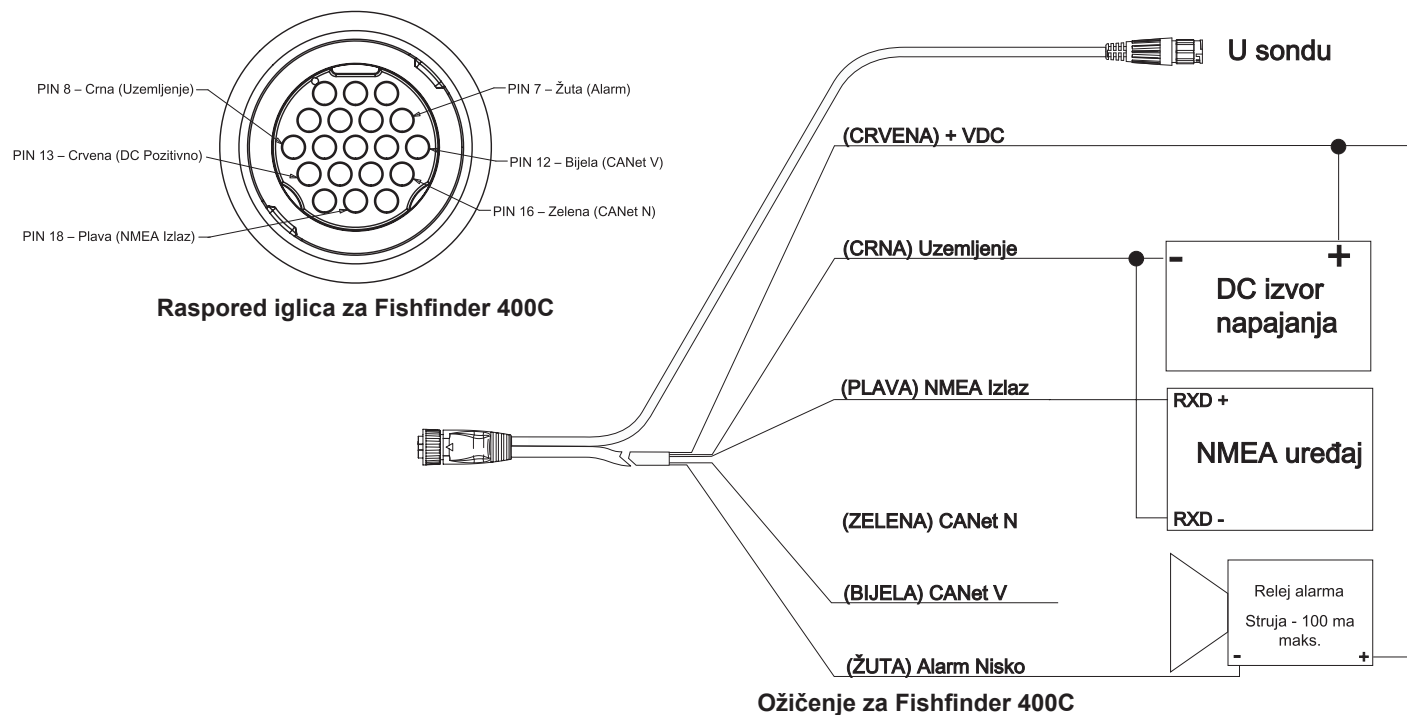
PIN 8 – Crna (Uzemljenje)
PIN 7 – Žuta (Alarm)
PIN 13 – Crvena (DC Pozitivno)
PIN 12 – Bijela (CANet V)
PIN 16 – Zelena (CANet N)
PIN 18 – Plava (NMEA Izlaz)

Raspored iglica za Fishfinder 400C

U sondu

(CRVENA) + VDC

(CRNA) Uzemljenje

-
+
DC izvor napajanja

(PLAVA) NMEA Izlaz

RXD +
NMEA uređaj
RXD -

(ZELENA) CANet N

(BIJELA) CANet V

Relej alarma
Struja - 100 ma maks.
-
+

(ŽUTA) Alarm Nisko

Ožičenje za Fishfinder 400C